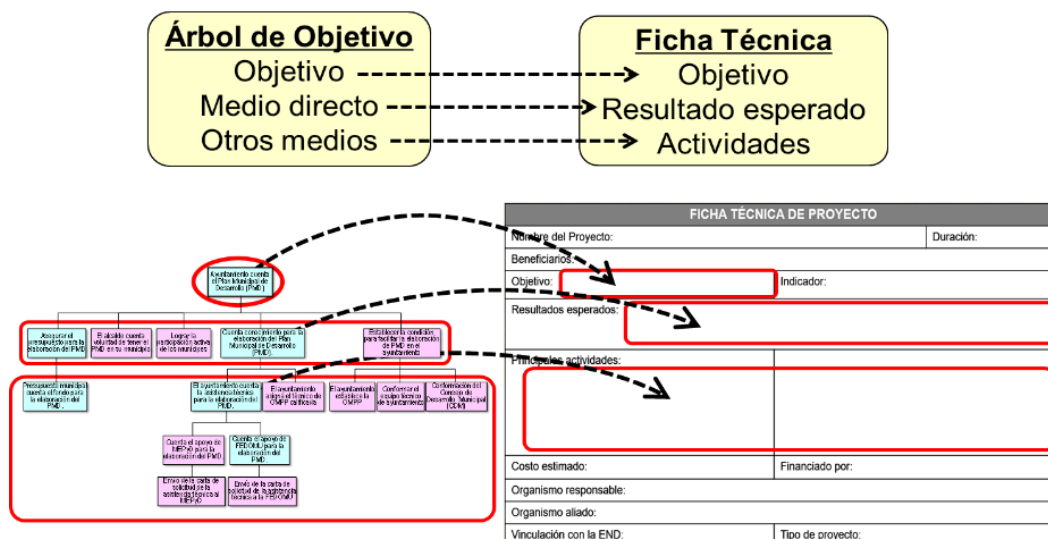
Árbol de Objetivo
Objetivo
Medio directo
Otros medios

Ficha Técnica
Objetivo
Resultado esperado
Actividades

Ayuntamiento cuenta el Plan Municipal de Desarrollo (PMD)

Asegurar el presupuesto para la elaboración del PMD

El alcalde cuenta voluntad de tener el PMD en su municipio

Lograr la participación activa de los munícipes

Cuenta con asistencia para la elaboración del Plan Municipal de Desarrollo (PMD).

Establecen la condición para facilitar la elaboración de PMD en el ayuntamiento

Presupuesto municipal cuenta el fondo para la elaboración del PMD.

El ayuntamiento cuenta la asistencia técnica para la elaboración del PMD.

El ayuntamiento asigna el técnico de OMPP calificado

El ayuntamiento establece la OMPP

Conformar el equipo técnico de ayuntamiento

Conformación del Consejo de Desarrollo Municipal (CDM)

Cuenta el apoyo de MEPyD para la elaboración del PMD

Cuenta el apoyo de FEDOMU para la elaboración del PMD

Envío de la carta de solicitud de la asistencia técnica al MEPyD

Envío de la carta de solicitud de la asistencia técnica a la FEDOMU

| FICHA TÉCNICA DE PROYECTO | |
|---|---|
| Nombre del Proyecto: | Duración: |
| Beneficiarios: | |
| Objetivo: | Indicador: |
| Resultados esperados: | |
| Principales actividades: | |
| Costo estimado: | Financiado por: |
| Organismo responsable: | |
| Organismo aliado: | |
| Vinculación con la END: | Tipo de proyecto: |